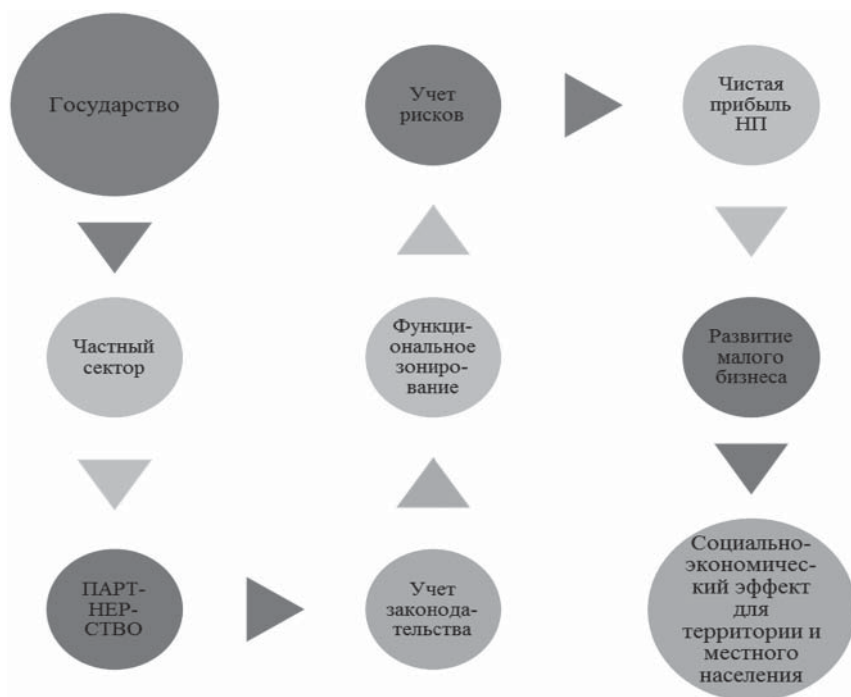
Государство

Частный сектор

ПАРТНЕРСТВО

Учет законодательства

Функциональное зонирование

Учет рисков

Чистая прибыль НП

Развитие малого бизнеса

Социально-экономический эффект для территории и местного населения